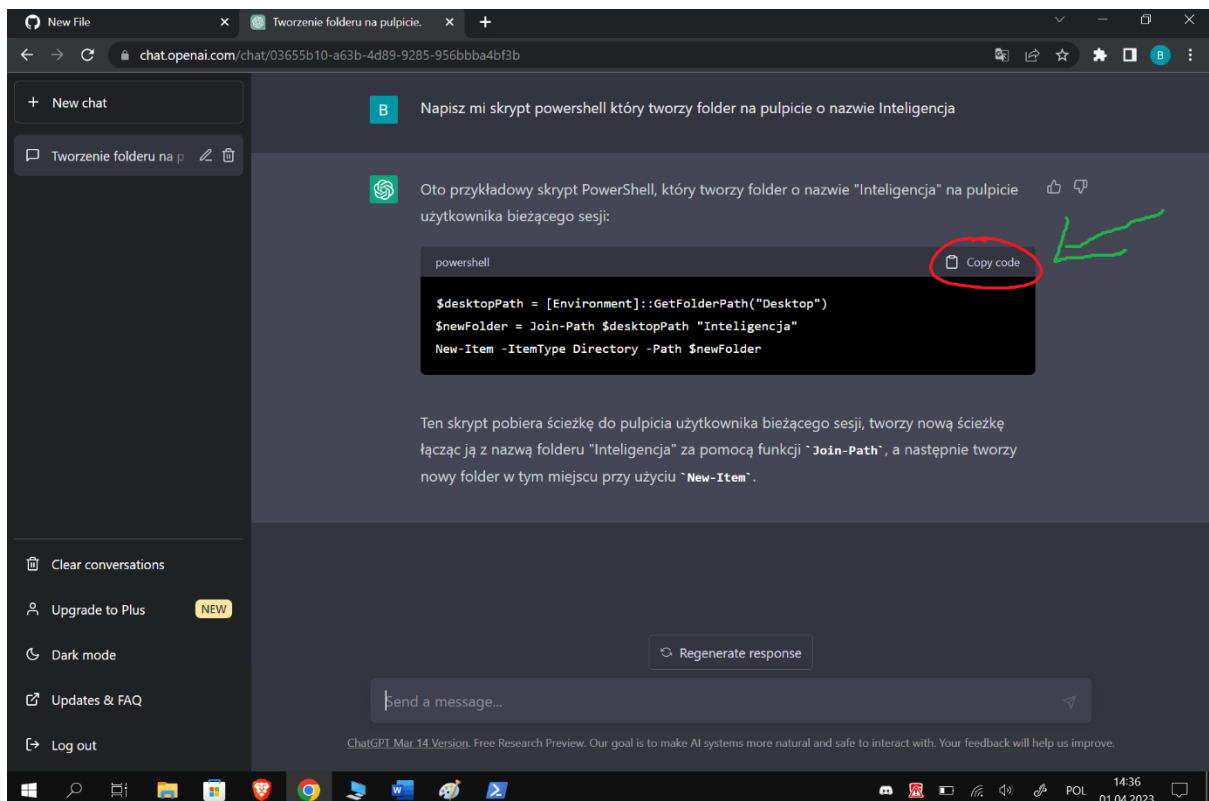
New File
Tworzenie folderu na pulpicie.
chat.openai.com/chat/03655b10-a63b-4d89-9285-956bbba4bf3b

+ New chat
Tworzenie folderu na p

B Napisz mi skrypt powershell który tworzy folder na pulpicie o nazwie Inteligencja

Oto przykładowy skrypt PowerShell, który tworzy folder o nazwie "Inteligencja" na pulpicie użytkownika bieżącego sesji:

powershell
Copy code

```
$desktopPath = [Environment]::GetFolderPath("Desktop")
$newFolder = Join-Path $desktopPath "Inteligencja"
New-Item -ItemType Directory -Path $newFolder
```

Ten skrypt pobiera ścieżkę do pulpicia użytkownika bieżącego sesji, tworzy nową ścieżkę łącząc ją z nazwą folderu "Inteligencja" za pomocą funkcji `Join-Path`, a następnie tworzy nowy folder w tym miejscu przy użyciu `New-Item`.

Clear conversations
Upgrade to Plus NEW
Dark mode
Updates & FAQ
Log out

Regenerate response
Send a message...

ChatGPT Mar 14 Version. Free Research Preview. Our goal is to make AI systems more natural and safe to interact with. Your feedback will help us improve.

POL 14:36 01.04.2023